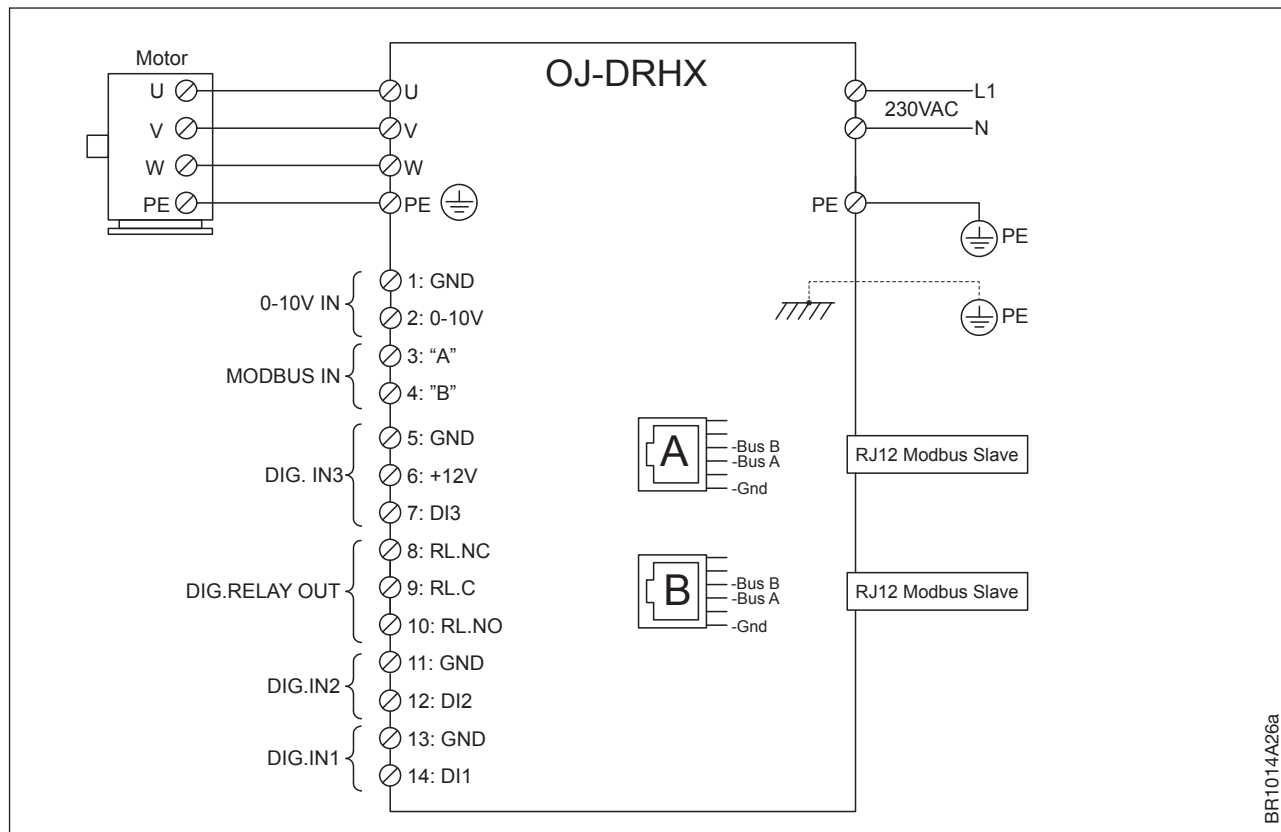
Motor
U
V
W
PE

OJ-DRHX

U
V
W
PE

L1
230VAC
N

PE
PE
PE

0-10V IN
1: GND
2: 0-10V

MODBUS IN
3: "A"
4: "B"

DIG. IN3
5: GND
6: +12V
7: DI3

DIG.RELAY OUT
8: RL.NC
9: RL.C
10: RL.NO

DIG.IN2
11: GND
12: DI2

DIG.IN1
13: GND
14: DI1

A
-Bus B
-Bus A
-Gnd
RJ12 Modbus Slave

B
-Bus B
-Bus A
-Gnd
RJ12 Modbus Slave

BR1014A26a